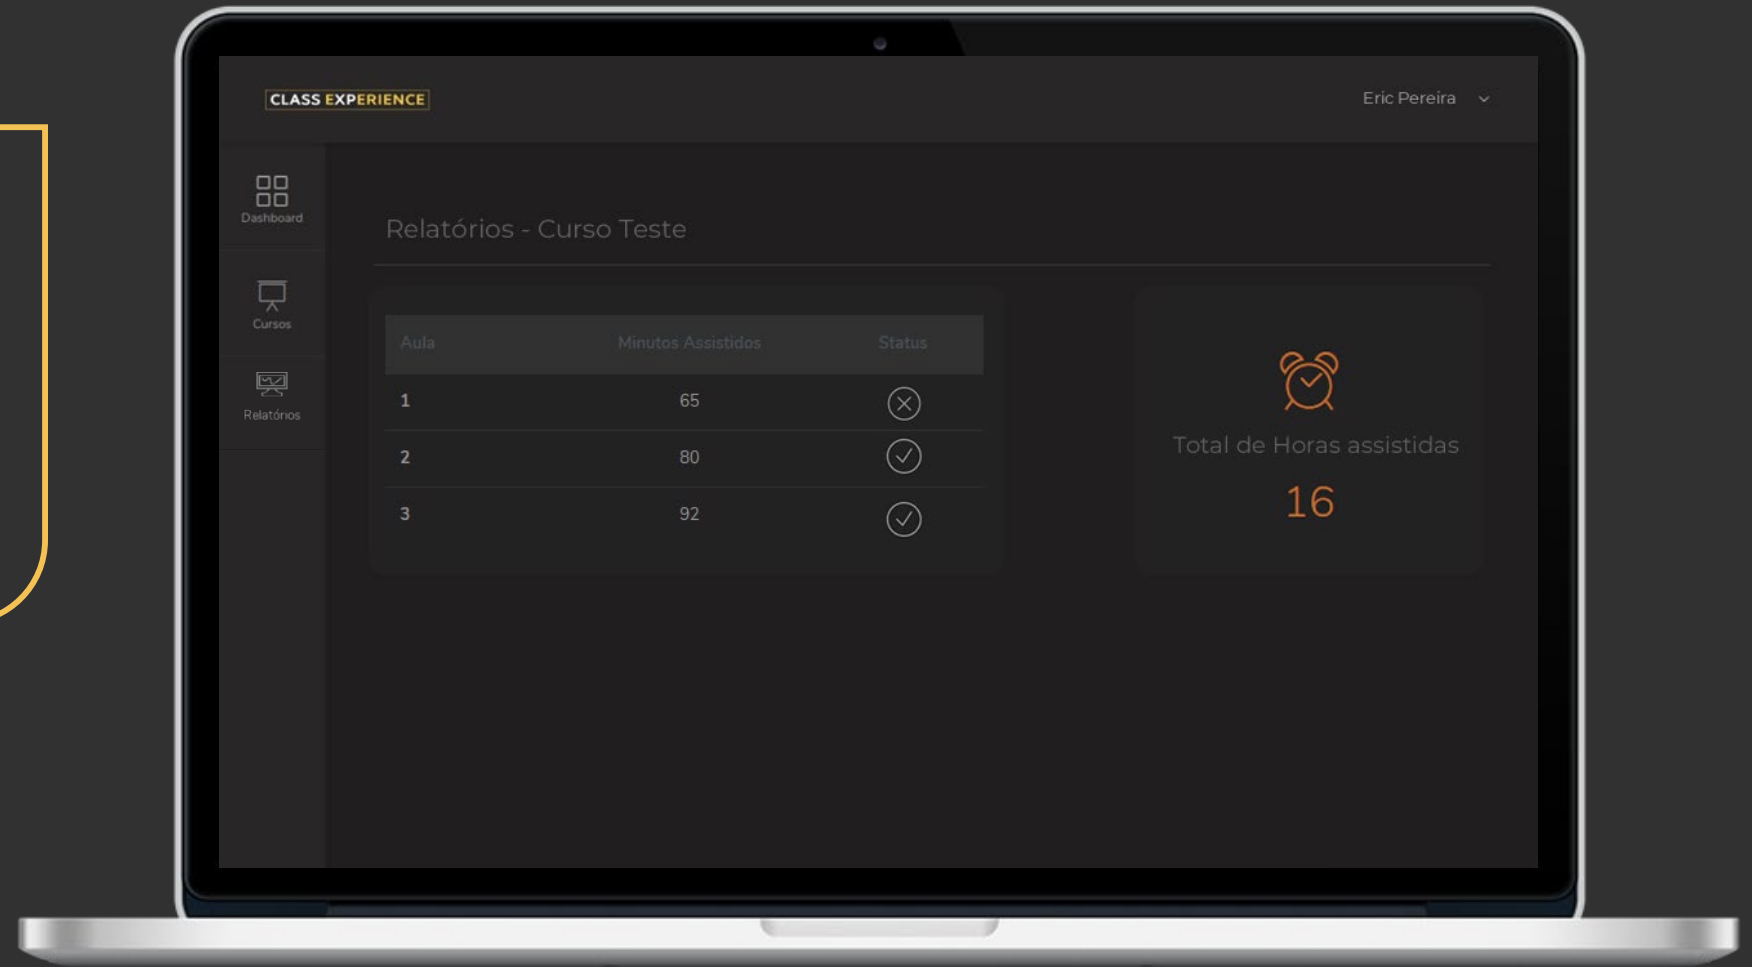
CLASS EXPERIENCE

Eric Pereira

Dashboard

Cursos

Relatórios

Relatórios - Curso Teste

| Aula | Minutos Assistidos | Status |
|---|---|---|
| 1 | 65 | |
| 2 | 80 | |
| 3 | 92 | |

Total de Horas assistidas

16